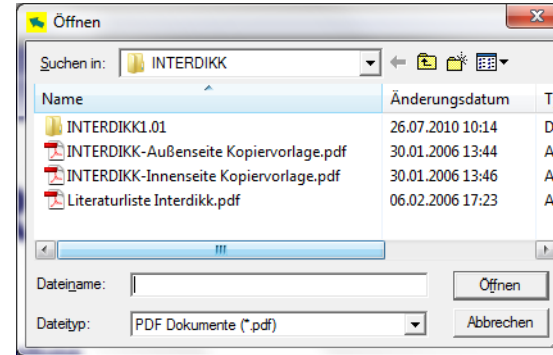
Öffnen

Suchen in: INTERDIKK

| Name | Änderungsdatum | T |
|---|---|---|
| INTERDIKK1.01 | 26.07.2010 10:14 | D |
| INTERDIKK-Außenseite Kopiervorlage.pdf | 30.01.2006 13:44 | A |
| INTERDIKK-Innenseite Kopiervorlage.pdf | 30.01.2006 13:46 | A |
| Literaturliste Interdikk.pdf | 06.02.2006 17:23 | A |

Dateiname:
Öffnen
Dateityp: PDF Dokumente (*.pdf)
Abbrechen